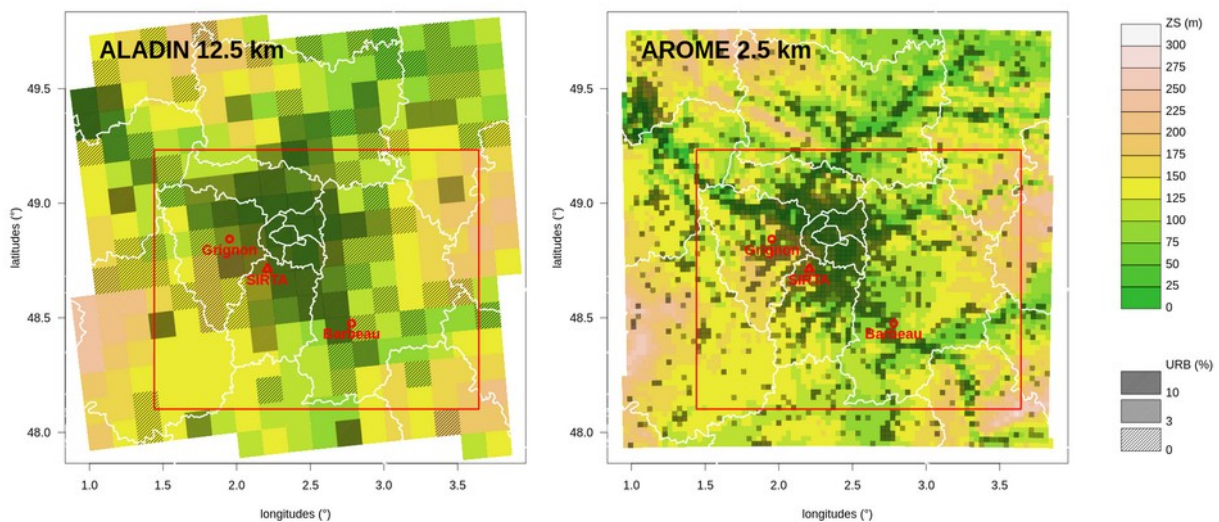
ALADIN 12.5 km

49.5
49.0
48.5
48.0
latitudes (°)

Grignon
SIRTA
Barbeau

1.0 1.5 2.0 2.5 3.0 3.5
longitudes (°)

AROME 2.5 km

49.5
49.0
48.5
48.0
latitudes (°)

Grignon
SIRTA
Barbeau

1.0 1.5 2.0 2.5 3.0 3.5
longitudes (°)

ZS (m)
300
275
250
225
200
175
150
125
100
75
50
25
0

URB (%)
10
3
0